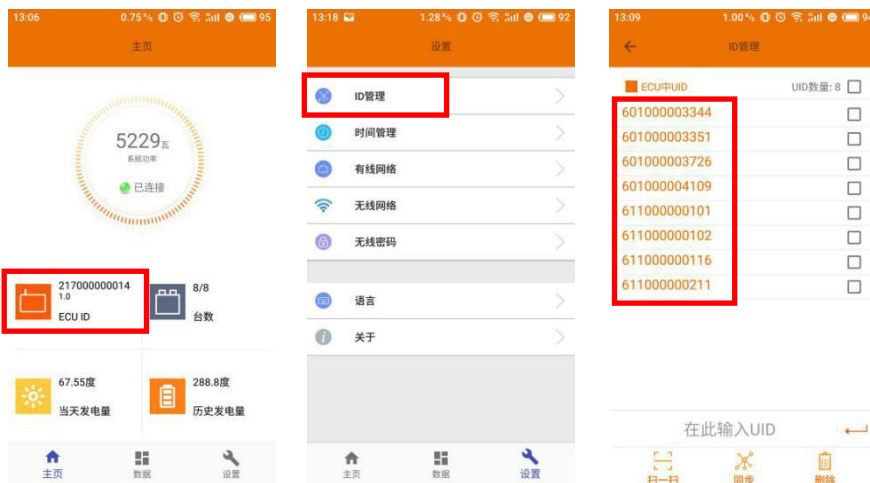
13:06 0.75% 95

主页

5229瓦
系统功率
已连接

217000000014
1.0
ECU ID

8/8
台数

67.55度
当天发电量

288.8度
历史发电量

主页 数据 设置

13:18 1.28% 92

设置

ID管理
时间管理
有线网络
无线网络
无线密码

语言
关于

主页 数据 设置

13:09 1.00% 94

ID管理

ECU中UID UID数量: 8

601000003344
601000003351
601000003726
601000004109
611000000101
611000000102
611000000116
611000000211

在此输入UID

扫一扫 同步 删除